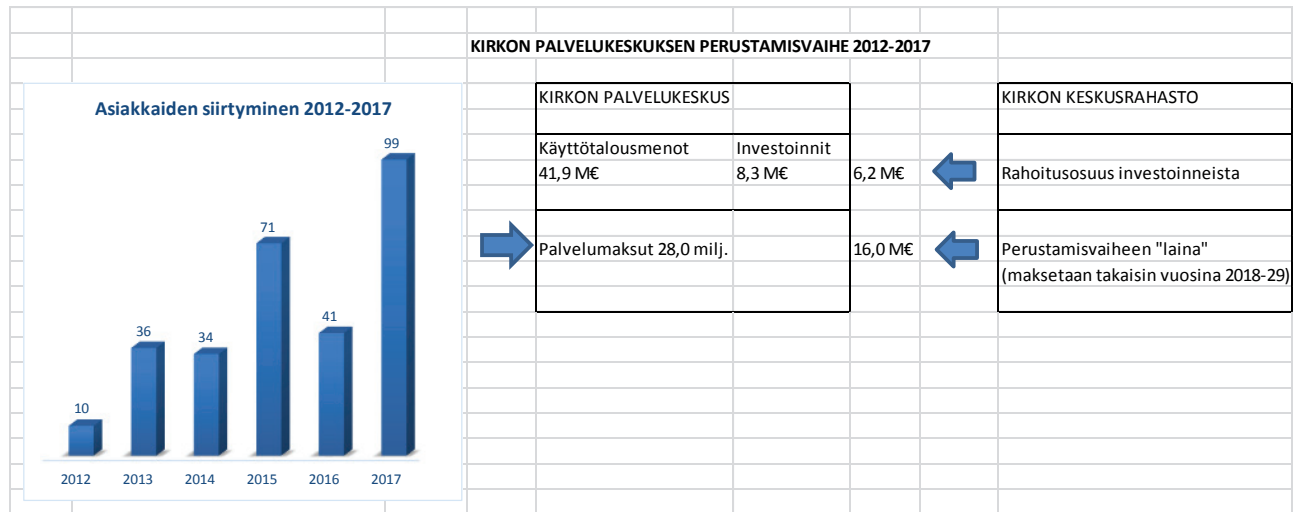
KIRKON PALVELUKESKUKSEN PERUSTAMISVAIHE 2012-2017

Asiakkaiden siirtyminen 2012-2017

10, 36, 34, 71, 41, 99

2012 2013 2014 2015 2016 2017

| KIRKON PALVELUKESKUS | | | KIRKON KESKUSRAHASTO |
|---|---|---|---|
| Käyttötalousmenot | Investoinnit | | |
| 41,9 M€ | 8,3 M€ | 6,2 M€ | Rahoitusosuus investoinneista |
| Palvelumaksut 28,0 milj. | | 16,0 M€ | Perustamisvaiheen "laina" (maksetaan takaisin vuosina 2018-29) |